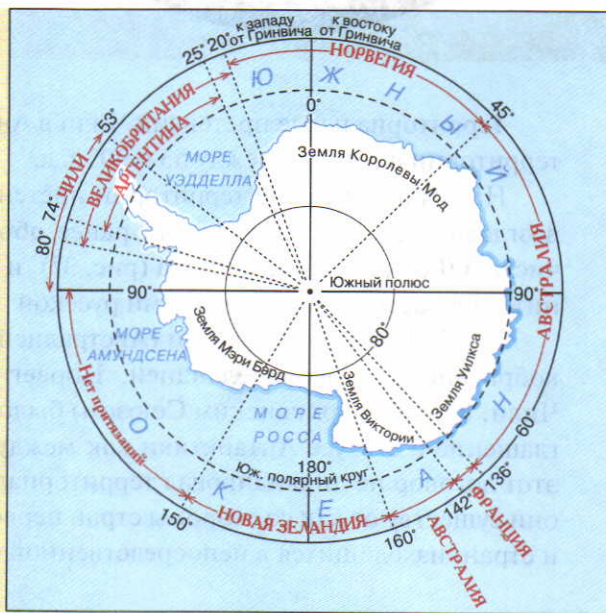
К западу от Гринвича
К востоку от Гринвича
25°
20°
НОРВЕГИЯ
Ю
Ж
Н
Ы
Й
0°
45°
53°
ВЕЛИКОБРИТАНИЯ
АРГЕНТИНА
ЧИЛИ
74°
80°
МОРЕ УЭДДЕЛЛА
Земля Королевы Мод
АВСТРАЛИЯ
90°
Южный полюс
90°
МОРЕ АМУНДСЕНА
Земля Мэри Бэрд
80°
Земля Уилкса
Нет притязаний
Земля Виктории
О
МОРЕ РОССА
60°
К
А
Н
180°
Юж. полярный круг
136°
142°
150°
НОВАЯ ЗЕЛАНДИЯ
160°
Е
ФРАНЦИЯ
АВСТРАЛИЯ